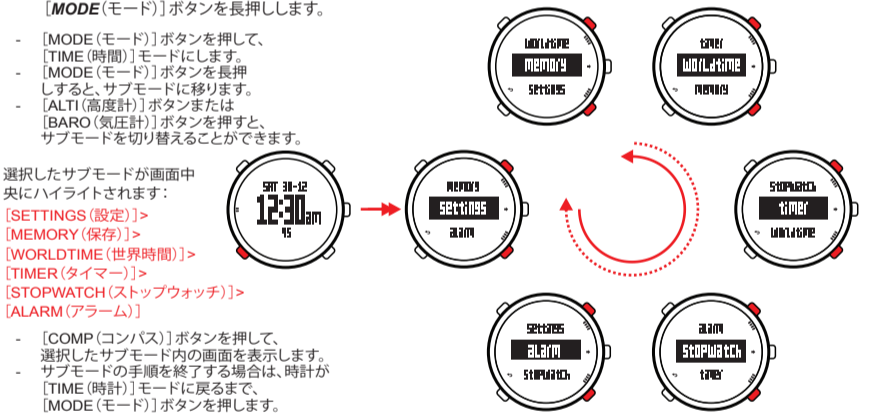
［MODE（モード）］ボタンを長押しします。

- ［MODE（モード）］ボタンを押して、［TIME（時間）］モードにします。
- ［MODE（モード）］ボタンを長押しすると、サブモードに移ります。
- ［ALTI（高度計）］ボタンまたは［BARO（気圧計）］ボタンを押すと、サブモードを切り替えることができます。

選択したサブモードが画面中央にハイライトされます：
［SETTINGS（設定）］>
［MEMORY（保存）］>
［WORLDTIME（世界時間）］>
［TIMER（タイマー）］>
［STOPWATCH（ストップウォッチ）］>
［ALARM（アラーム）］

- ［COMP（コンパス）］ボタンを押して、選択したサブモード内の画面を表示します。
- サブモードの手順を終了する場合は、時計が［TIME（時計）］モードに戻るまで、［MODE（モード）］ボタンを押します。

SAT 30-12
12:30am
45

memory
settings
alarm

worldtime
memory
settings

timer
worldtime
memory

stopwatch
timer
worldtime

settings
alarm
stopwatch

alarm
stopwatch
timer